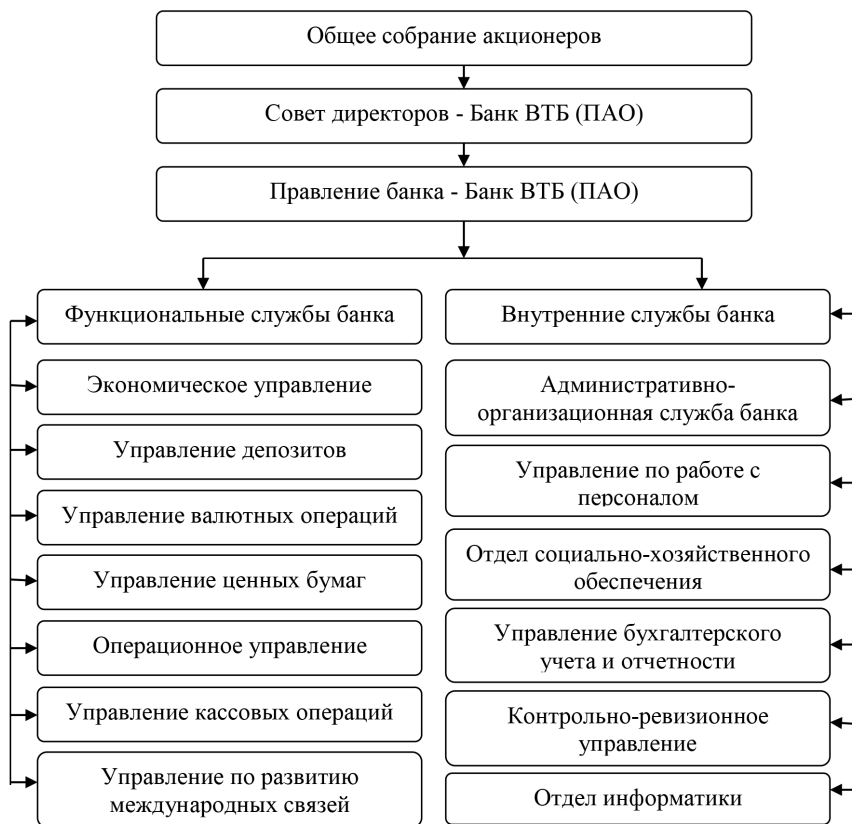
Общее собрание акционеров

Совет директоров - Банк ВТБ (ПАО)

Правление банка - Банк ВТБ (ПАО)

Функциональные службы банка

Экономическое управление

Управление депозитов

Управление валютных операций

Управление ценных бумаг

Операционное управление

Управление кассовых операций

Управление по развитию международных связей

Внутренние службы банка

Административно-организационная служба банка

Управление по работе с персоналом

Отдел социально-хозяйственного обеспечения

Управление бухгалтерского учета и отчетности

Контрольно-ревизионное управление

Отдел информатики